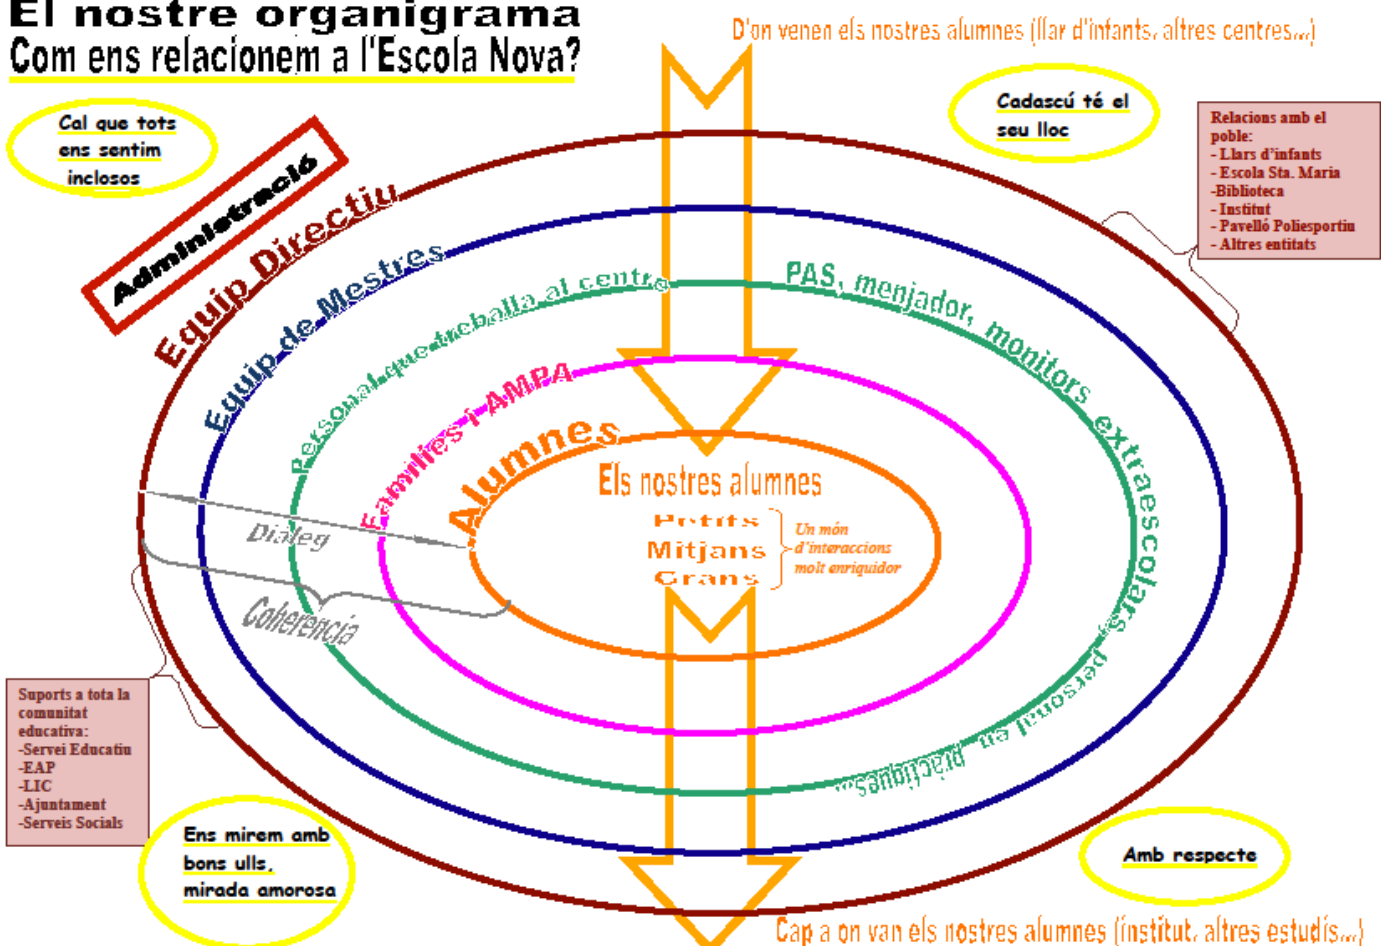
El nostre organigrama
Com ens relacionem a l'Escola Nova?

D'on venen els nostres alumnes (llar d'infants, altres centres...)

Cal que tots ens sentim inclosos

Cadascú té el seu lloc

Relacions amb el poble:
- Llars d'infants
- Escola Sta. Maria
-Biblioteca
- Institut
- Pavelló Poliesportiu
- Altres entitats

Administració

Equip Directiu

Equip de Mestres

Personal que treballa al centre

PAS, menjador, monitors extraescolars, personal en pràctiques...

Famílies i AMPA

Alumnes

Els nostres alumnes

Petits
Mitjans
Grans

Un món d'interaccions molt enriquidor

Diàleg

Coherència

Suports a tota la comunitat educativa:
-Servei Educatiu
-EAP
-LIC
-Ajuntament
-Serveis Socials

Ens mirem amb bons ulls, mirada amorosa

Amb respecte

Cap a on van els nostres alumnes (institut, altres estudis...)